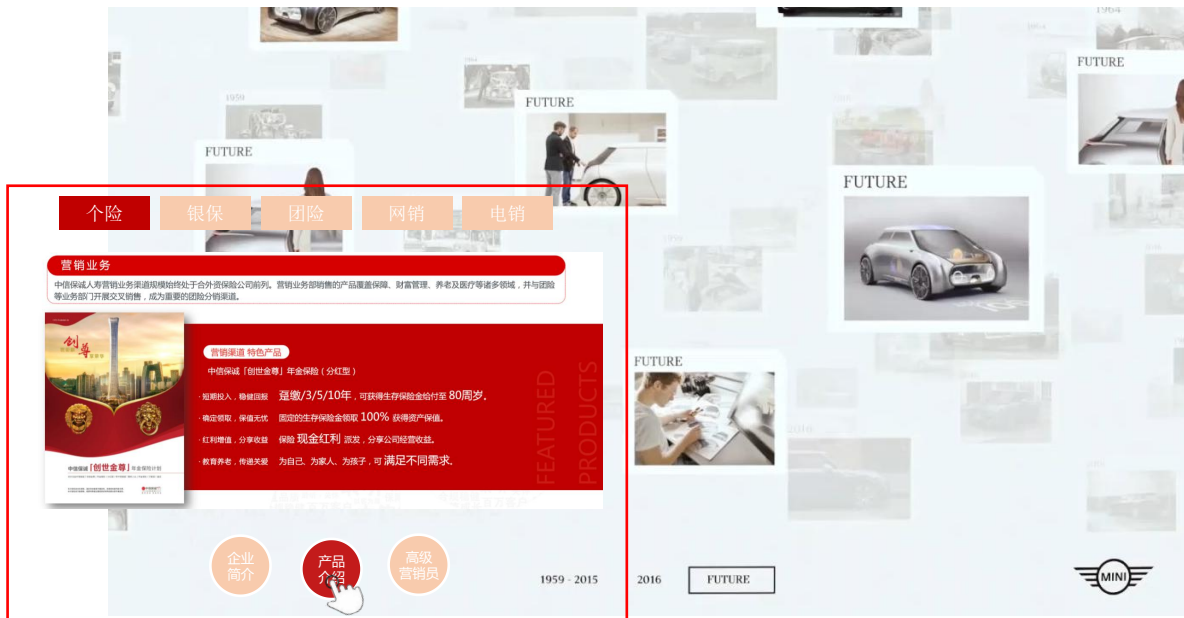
1964

1964

FUTURE

1959

FUTURE

FUTURE

FUTURE

个险 银保 团险 网销 电销

营销业务

中信保诚人寿营销业务渠道规模始终处于合外资保险公司前列。营销业务部销售的产品覆盖保障、财富管理、养老及医疗等诸多领域，并与团险等业务部门开展交叉销售，成为重要的团险分销渠道。

创世金尊

中信保诚「创世金尊」年金保险计划

营销渠道 特色产品

中信保诚「创世金尊」年金保险（分红型）

· 短期投入，稳健回报 趸缴/3/5/10年，可获得生存保险金给付至 80周岁。

· 确定领取，保值无忧 固定的生存保险金领取 100% 获得资产保值。

· 红利增值，分享收益 保险 现金红利 派发，分享公司经营收益。

· 教育养老，传递关爱 为自己、为家人、为孩子，可 满足不同需求。

FEATURED PRODUCTS

FUTURE

2016

企业简介

产品介绍

高级营销员

1959 - 2015

2016

FUTURE

MINI